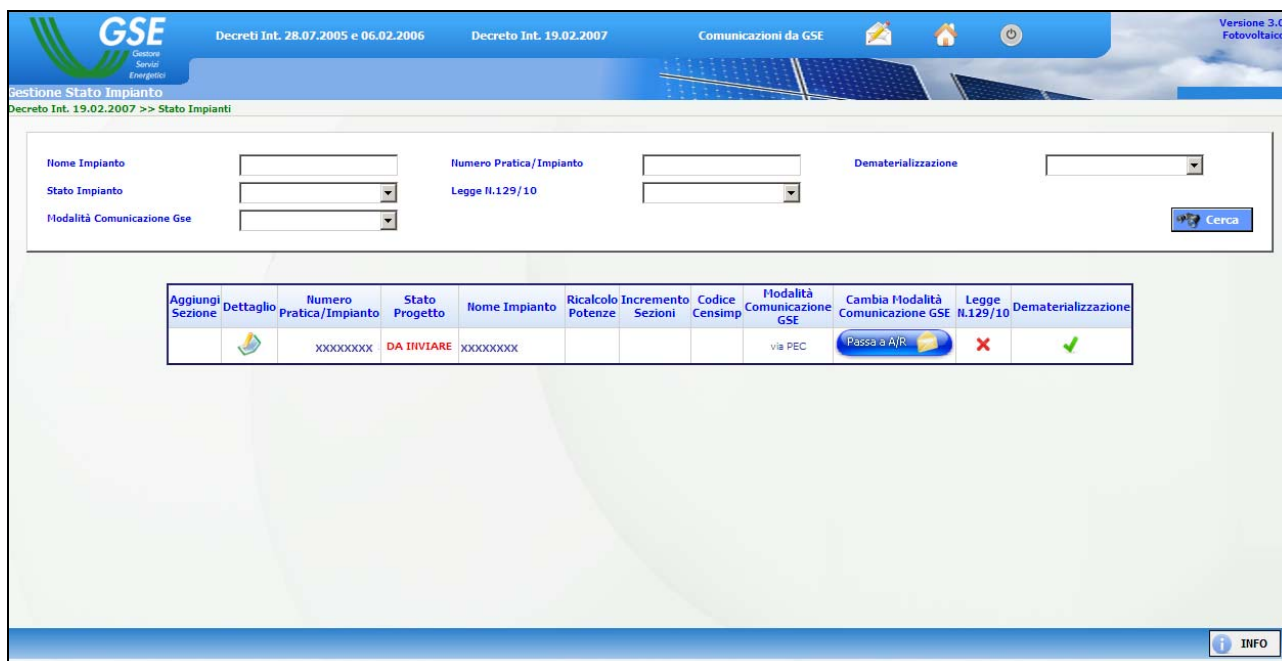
GSE
Gestore Servizi Energetici

Decreti Int. 28.07.2005 e 06.02.2006 Decreto Int. 19.02.2007 Comunicazioni da GSE

Versione 3.0
Fotovoltaico

estione Stato Impianto
ecreto Int. 19.02.2007 >> Stato Impianti

Nome Impianto
Numero Pratica/Impianto
Dematerializzazione
Stato Impianto
Legge N.129/10
Modalità Comunicazione Gse

Cerca

| Aggiungi Sezione | Dettaglio | Numero Pratica/Impianto | Stato Progetto | Nome Impianto | Ricalcolo Potenze | Incremento Sezioni | Codice Censimp | Modalità Comunicazione GSE | Cambia Modalità Comunicazione GSE | Legge N.129/10 | Dematerializzazione |
|---|---|---|---|---|---|---|---|---|---|---|---|
| | | XXXXXXXX | DA INVIARE | XXXXXXXX | | | | via PEC | Passa a A/R | | |

INFO